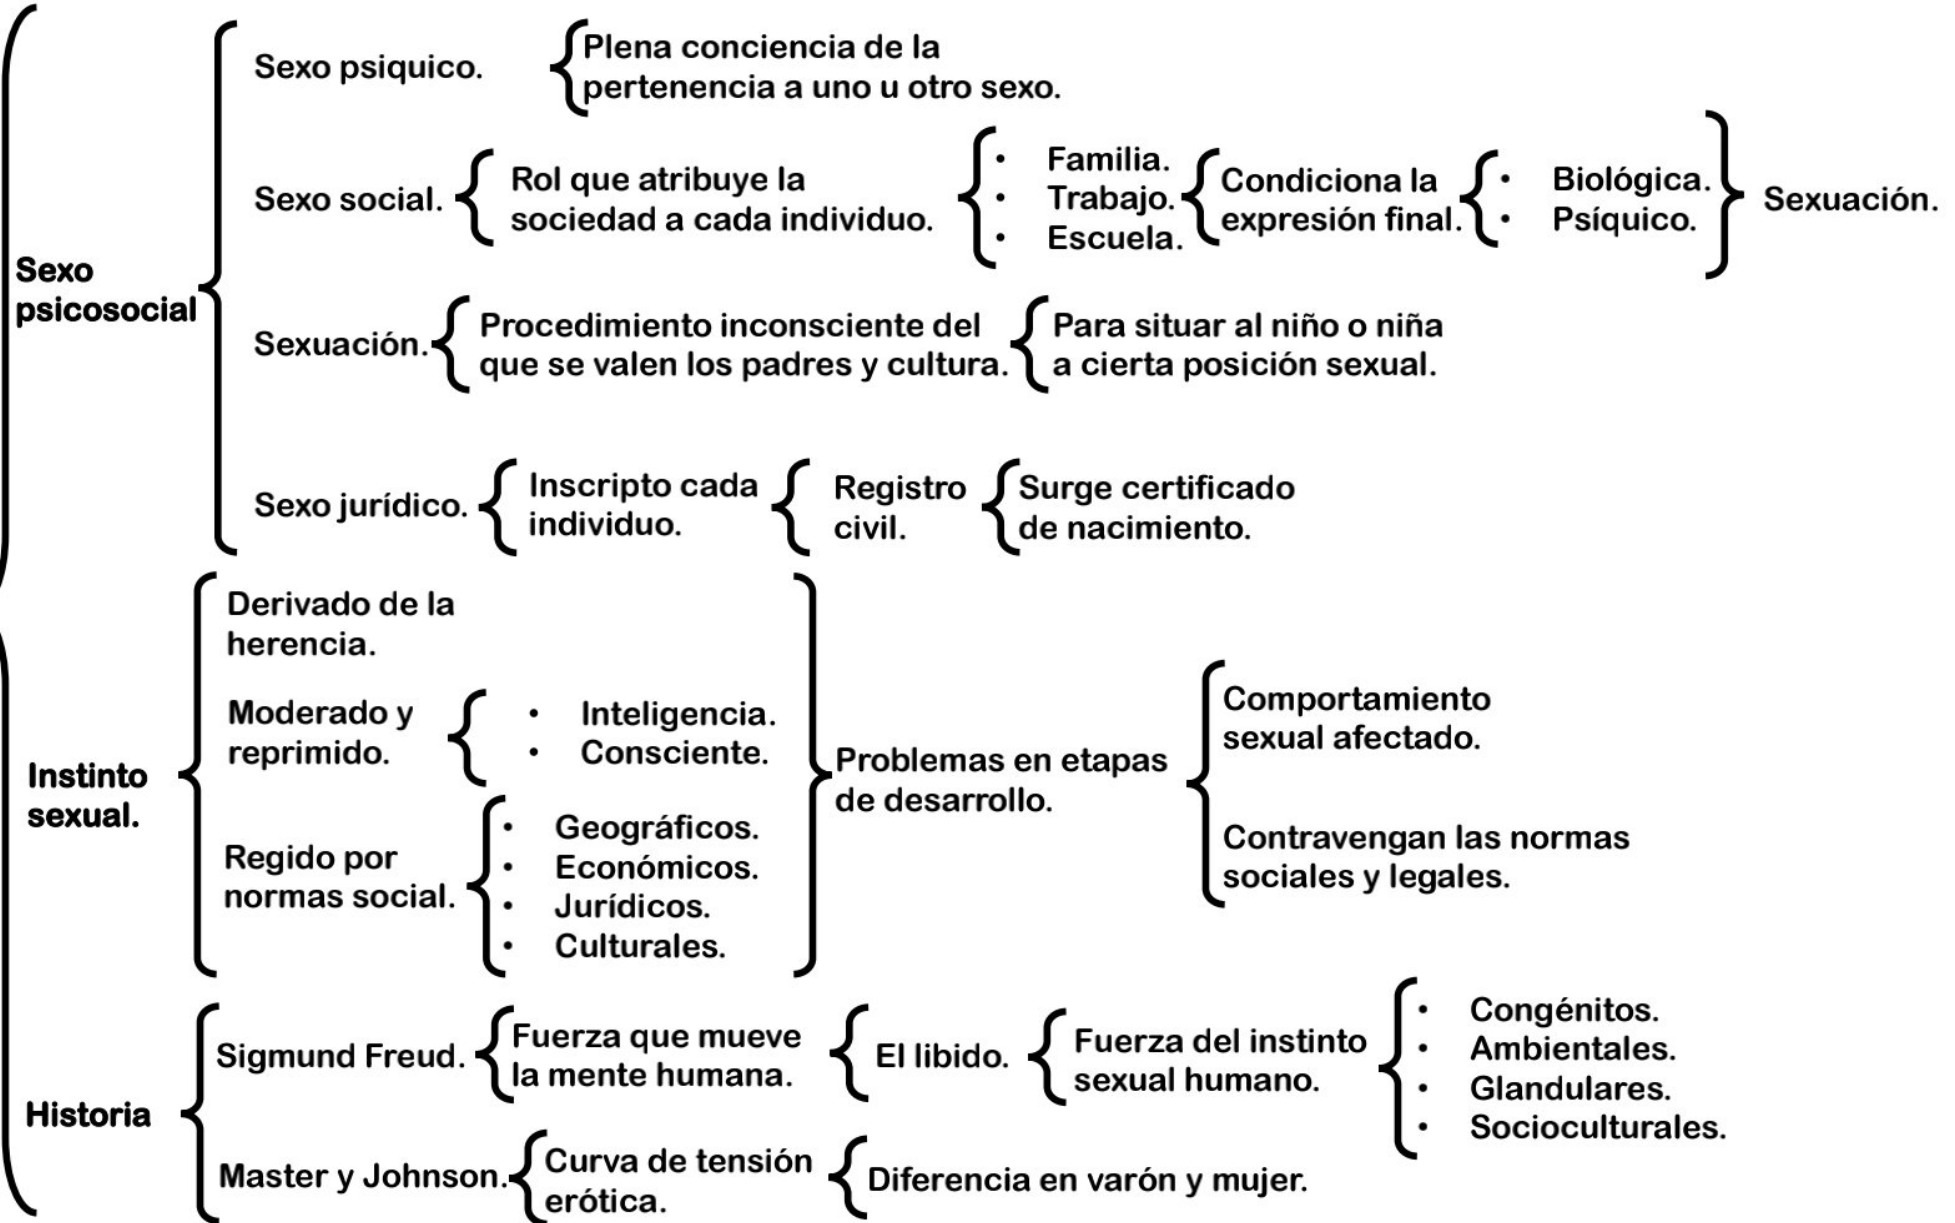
Sexo psicosocial

Sexo psiquico. Plena conciencia de la pertenencia a uno u otro sexo.

Sexo social. Rol que atribuye la sociedad a cada individuo.
• Familia.
• Trabajo.
• Escuela.
Condiciona la expresión final.
• Biológica.
• Psíquico.
Sexuación.

Sexuación. Procedimiento inconsciente del que se valen los padres y cultura. Para situar al niño o niña a cierta posición sexual.

Sexo jurídico. Inscripto cada individuo. Registro civil. Surge certificado de nacimiento.

Instinto sexual.

Derivado de la herencia.

Moderado y reprimido.
• Inteligencia.
• Consciente.

Regido por normas social.
• Geográficos.
• Económicos.
• Jurídicos.
• Culturales.

Problemas en etapas de desarrollo.
Comportamiento sexual afectado.
Contravengan las normas sociales y legales.

Historia

Sigmund Freud. Fuerza que mueve la mente humana. El libido. Fuerza del instinto sexual humano.
• Congénitos.
• Ambientales.
• Glandulares.
• Socioculturales.

Master y Johnson. Curva de tensión erótica. Diferencia en varón y mujer.